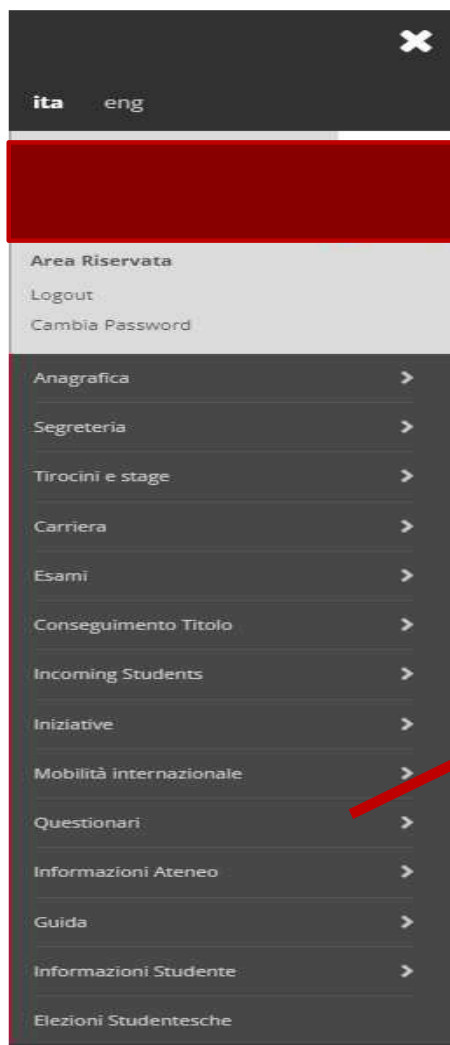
ita eng

Area Riservata
Logout
Cambia Password

Anagrafica
Segreteria
Tirocini e stage
Carriera
Esami
Conseguimento Titolo
Incoming Students
Iniziative
Mobilità internazionale
Questionari
Informazioni Ateneo
Guida
Informazioni Studente
Elezioni Studentesche